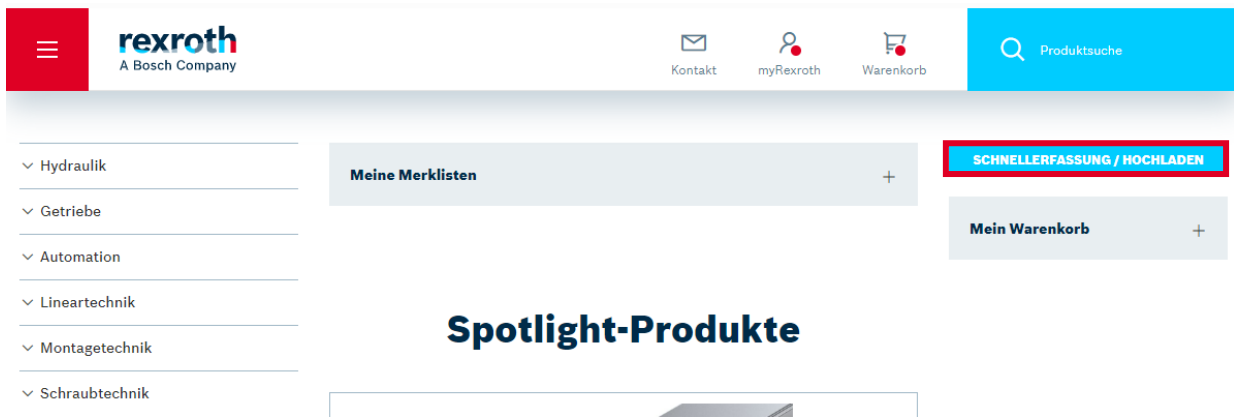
rexroth
A Bosch Company

Kontakt myRexroth Warenkorb

Produktsuche

Hydraulik
Getriebe
Automation
Lineartechnik
Montagetechnik
Schraubtechnik

Meine Merklisten +

SCHNELLERFASSUNG / HOCHLADEN

Mein Warenkorb +

Spotlight-Produkte